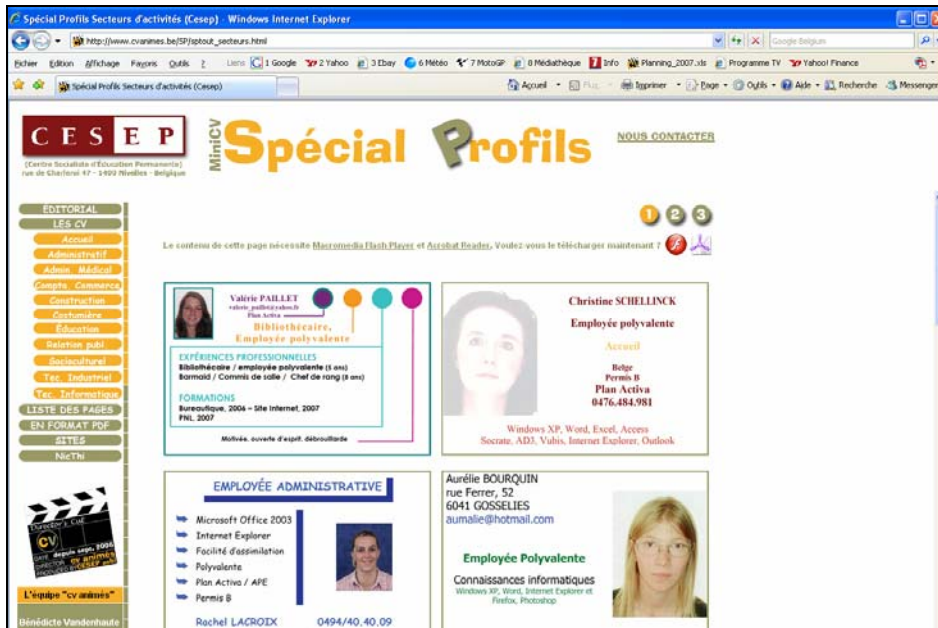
Spécial Profils Secteurs d'activités (Cesep) - Windows Internet Explorer

http://www.cvanimes.be/SP/sptout_secteurs.html

Google Belgium

Fichier Edition Affichage Favoris Outils ? Liens 1 Google 2 Yahoo 3 Ebay 6 Météo 7 MotoGP 8 Médiathèque Info Planning_2007.xls Programme TV Yahoo! Finance

Spécial Profils Secteurs d'activités (Cesep)

Accueil Flux Imprimer Page Outils Aide Recherche Messenger

CESEP
(Centre Socialiste d'Education Permanente)
rue de Charleroi 47 - 1400 Nivelles - Belgique

MiniCV Spécial Profils

NOUS CONTACTER

EDITORIAL
LES CV
Accueil
Administratif
Admin. Médical
Compta. Commerce
Construction
Costumière
Education
Relation publ
Socioculturel
Tec. Industriel
Tec. Informatique
LISTE DES PAGES
EN FORMAT PDF
SITES
NieThi

1 2 3

Le contenu de cette page nécessite Macromedia Flash Player et Acrobat Reader. Voulez-vous le télécharger maintenant ?

Valérie PAILLET
valerie_paillet@yahoo.fr
Plan Activa
Bibliothécaire,
Employée polyvalente

EXPÉRIENCES PROFESSIONNELLES
Bibliothécaire / employée polyvalente (5 ans)
Barmaid / Commis de salle / Chef de rang (8 ans)

FORMATIONS
Bureautique, 2006 – Site Internet, 2007
PNL, 2007

Motivée, ouverte d'esprit, débrouillarde

Christine SCHELLINCK
Employée polyvalente
Accueil
Belge
Permis B
Plan Activa
0476.484.981
Windows XP, Word, Excel, Access
Socrate, ADJ, Vubis, Internet Explorer, Outlook

EMPLOYÉE ADMINISTRATIVE
Microsoft Office 2003
Internet Explorer
Facilité d'assimilation
Polyvalente
Plan Activa / APE
Permis B
Rachel LACROIX 0494/40.40.09

Aurélie BOURQUIN
rue Ferrer, 52
6041 GOSSELIES
aumalie@hotmail.com
Employée Polyvalente
Connaissances informatiques
Windows XP, Word, Internet Explorer et Firefox, Photoshop

Director's Cut
CV depuis sept. 2006
CV animés
L'équipe "cv animés"
Bénédicte Vandenhaute